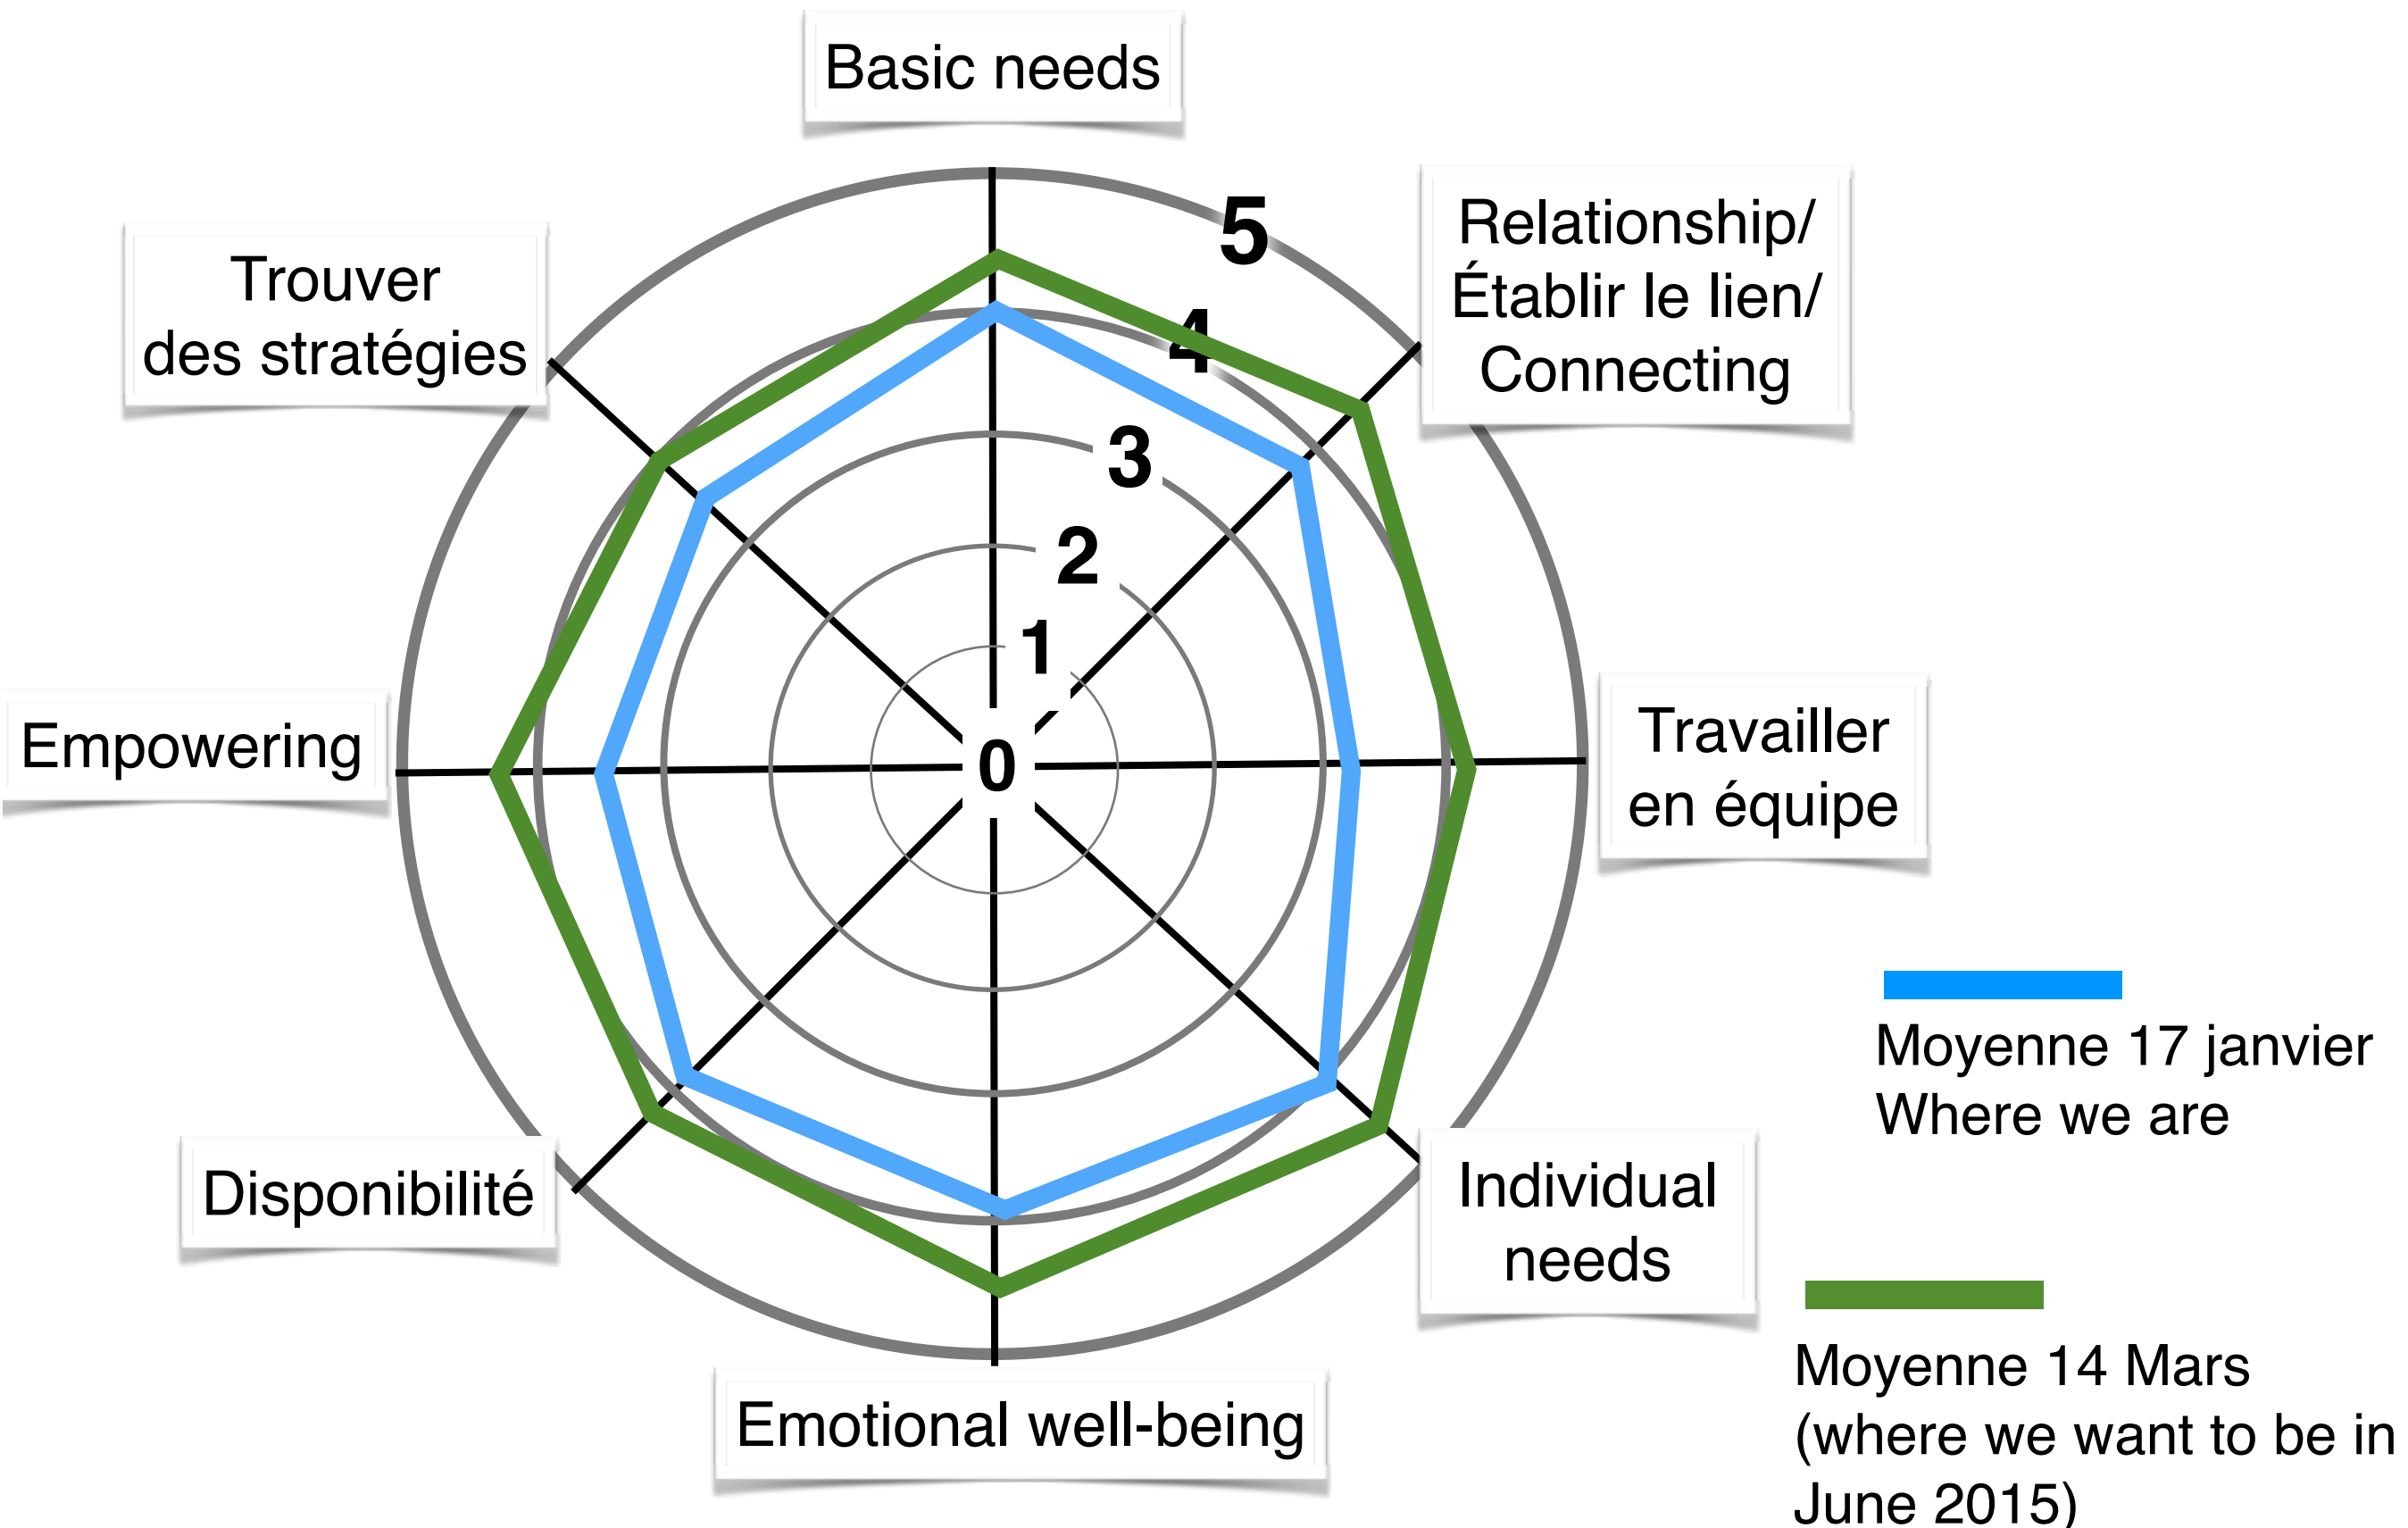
Basic needs

Relationship/ Établir le lien/ Connecting

Travailler en équipe

Individual needs

Emotional well-being

Disponibilité

Empowering

Trouver des stratégies

5
4
3
2
1
0

Moyenne 17 janvier
Where we are

Moyenne 14 Mars
(where we want to be in June 2015)